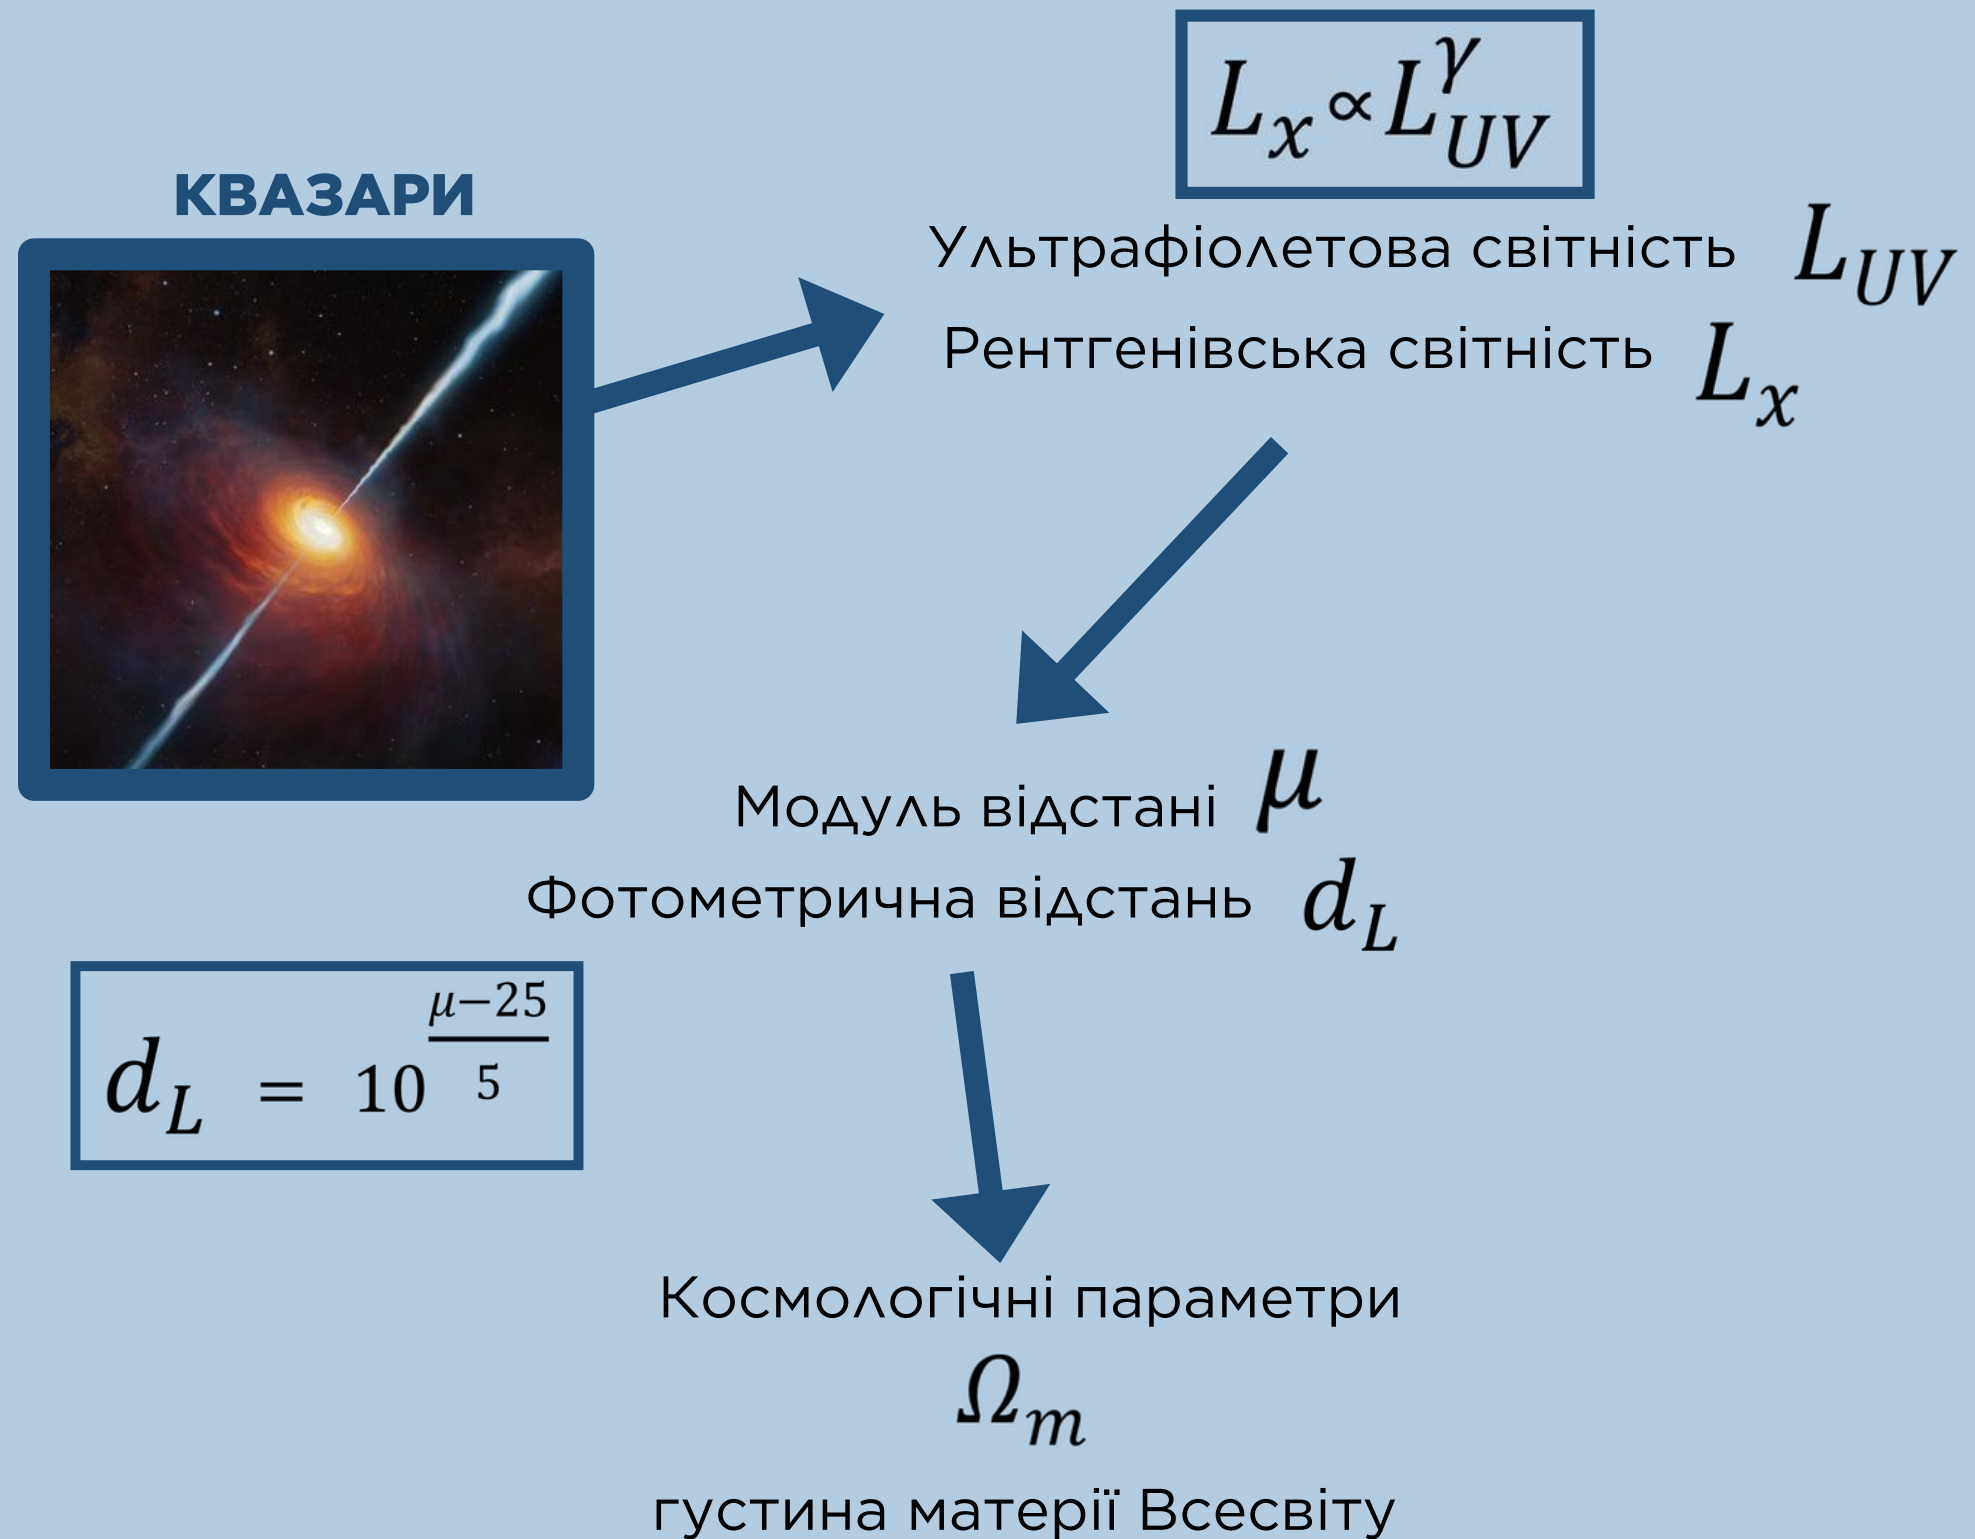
КВАЗАРИ

$L_x \propto L_{UV}^{\gamma}$

Ультрафіолетова світність $L_{UV}$

Рентгенівська світність $L_x$

Модуль відстані $\mu$

Фотометрична відстань $d_L$

$d_L = 10^{\frac{\mu-25}{5}}$

Космологічні параметри

$\Omega_m$

густина матерії Всесвіту